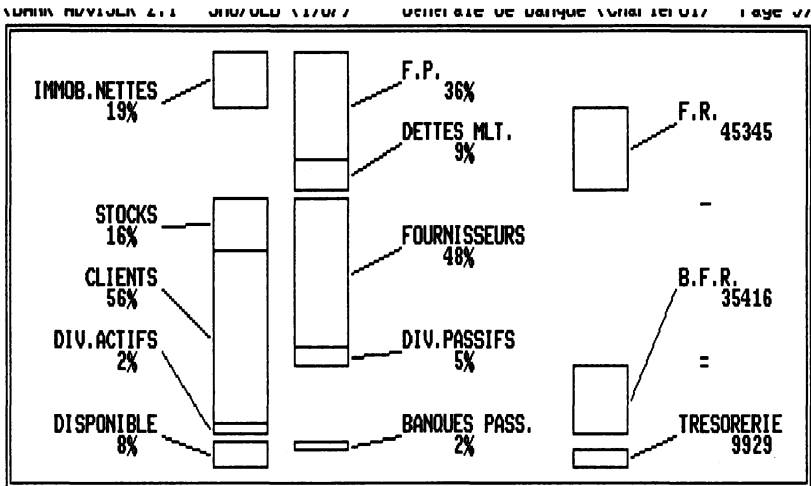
\BANK ADVISER 2.1 SAO/OLD (1/87) Generale de Banque (Charleroi) Page 5/

IMMOB.NETTES
19%

F.P.
36%

DETTES MLT.
9%

F.R.
45345

STOCKS
16%

FOURNISSEURS
48%

-

CLIENTS
56%

B.F.R.
35416

DIV.ACTIFS
2%

DIV.PASSIFS
5%

=

DISPONIBLE
8%

BANQUES PASS.
2%

TRESORERIE
9929